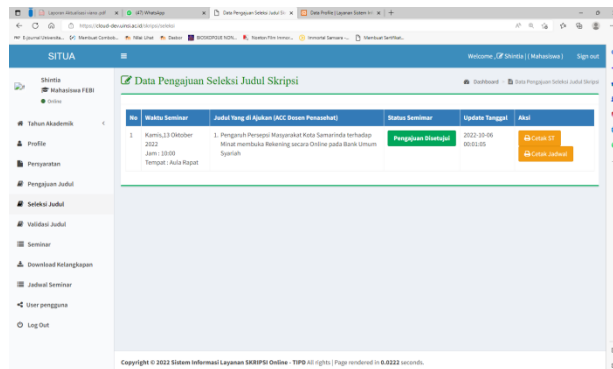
Layanan Akuarium.iseo.pdf | (47) WhatsApp | Data Pengajuan Seleksi Judul Sk | Data Profile | Layanan Sistem Inf | +

https://cloud-dev.unmu.ac.id/skripsi/seleksi

E-Journal Universita... | Membuat Contoh... | Nilai Ulhat | Dasbor | BIOSKOP21 NON... | Nonton Film Indo... | Immortal Samsara ... | Membuat Sertifikat...

SITUA

Welcome, Shintia | ( Mahasiswa ) Sign out

Shintia
Mahasiswa FEBI
Online

Tahun Akademik
Profile
Persyaratan
Pengajuan Judul
Seleksi Judul
Validasi Judul
Seminar
Download Kelengkapan
Jadwal Seminar
User pengguna
Log Out

Data Pengajuan Seleksi Judul Skripsi

Dashboard > Data Pengajuan Seleksi Judul Skripsi

| No | Waktu Seminar | Judul Yang di Ajukan (ACC Dosen Penasehat) | Status Seminar | Update Tanggal | Aksi |
|---|---|---|---|---|---|
| 1 | Kamis,13 Oktober 2022 Jam : 10:00 Tempat : Aula Rapat | 1. Pengaruh Persepsi Masyarakat Kota Samarinda terhadap Minat membuka Rekening secara Online pada Bank Umum Syariah | Pengajuan Disetujui | 2022-10-06 00:01:05 | Cetak ST Cetak Jadwal |

Copyright © 2022 Sistem Informasi Layanan SKRIPSI Online - TIPD All rights | Page rendered in 0.0222 seconds.